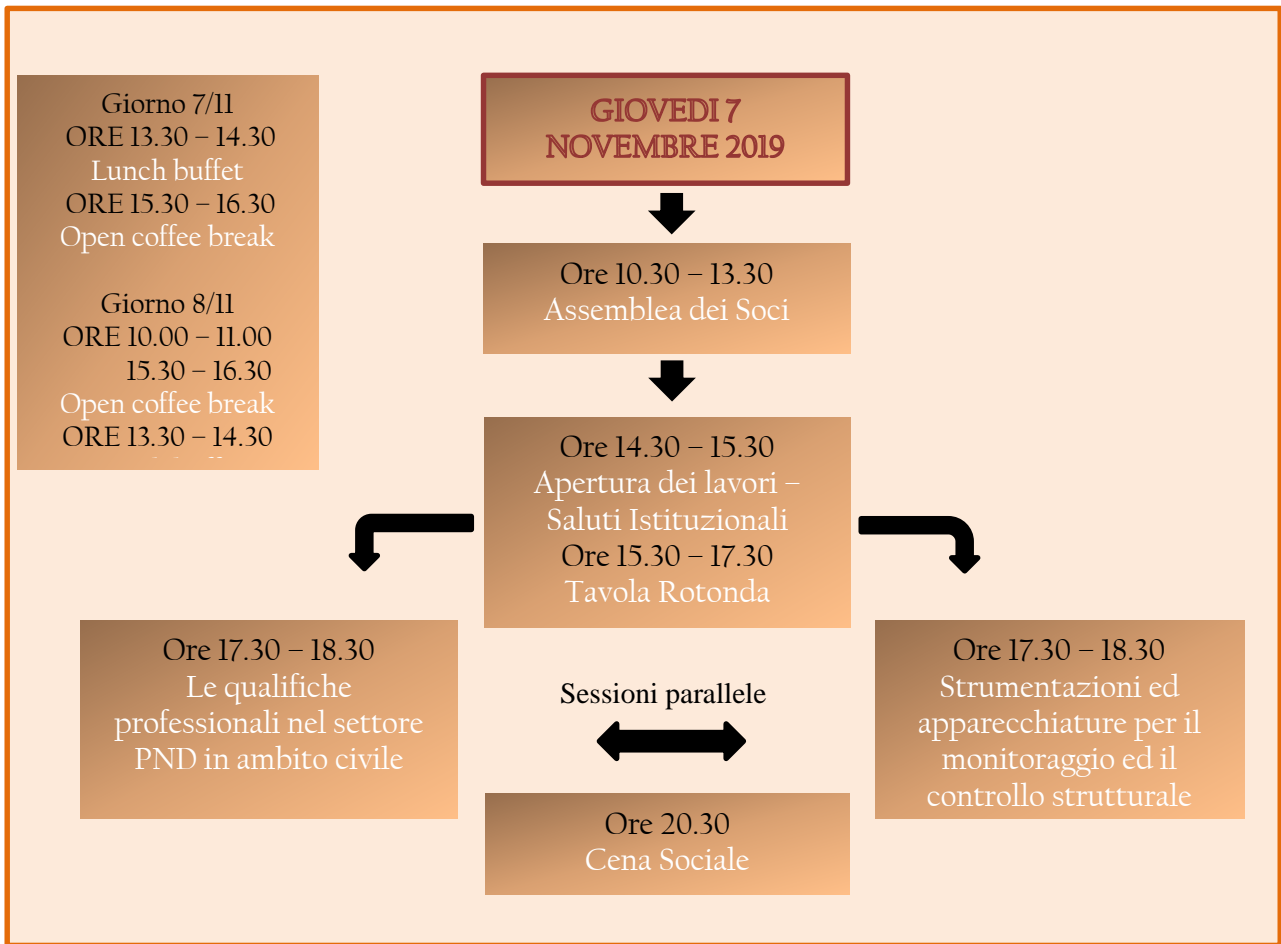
Giorno 7/11
ORE 13.30 – 14.30
Lunch buffet
ORE 15.30 – 16.30
Open coffee break

Giorno 8/11
ORE 10.00 – 11.00
15.30 – 16.30
Open coffee break
ORE 13.30 – 14.30
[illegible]

GIOVEDI 7
NOVEMBRE 2019

Ore 10.30 – 13.30
Assemblea dei Soci

Ore 14.30 – 15.30
Apertura dei lavori – Saluti Istituzionali
Ore 15.30 – 17.30
Tavola Rotonda

Ore 17.30 – 18.30
Le qualifiche professionali nel settore PND in ambito civile

Sessioni parallele

Ore 17.30 – 18.30
Strumentazioni ed apparecchiature per il monitoraggio ed il controllo strutturale

Ore 20.30
Cena Sociale